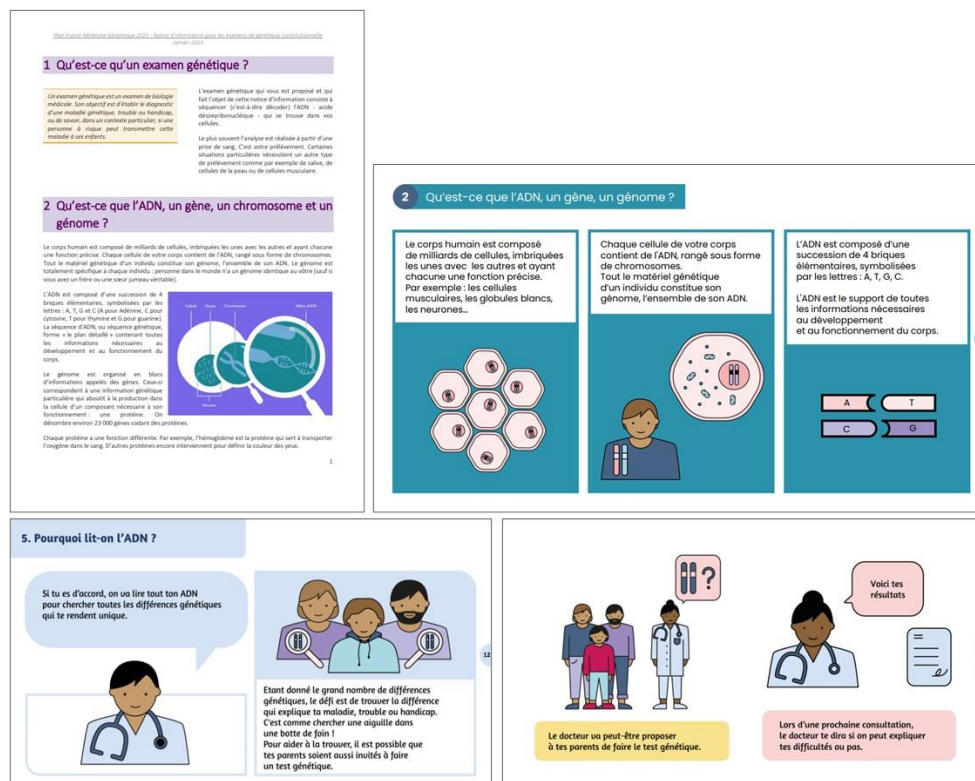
Plan France Médecine Génomique 2025 : Notice d'information pour les examens de génétique constitutionnelle
Janvier 2023

1 Qu'est-ce qu'un examen génétique ?

Un examen génétique est un examen de biologie médicale. Son objectif est d'établir le diagnostic d'une maladie génétique, trouble ou handicap, ou de savoir, dans un contexte particulier, si une personne à risque peut transmettre cette maladie à ses enfants.

L'examen génétique qui vous est proposé et qui fait l'objet de cette notice d'information consiste à séquencer (c'est-à-dire décoder) l'ADN - acide désoxyribonucléique - qui se trouve dans vos cellules.

Le plus souvent l'analyse est réalisée à partir d'une prise de sang. C'est votre prélèvement. Certaines situations particulières nécessitent un autre type de prélèvement comme par exemple de salive, de cellules de la peau ou de cellules musculaire.

2 Qu'est-ce que l'ADN, un gène, un chromosome et un génome ?

Le corps humain est composé de milliards de cellules, imbriquées les unes avec les autres et ayant chacune une fonction précise. Chaque cellule de votre corps contient de l'ADN, rangé sous forme de chromosomes. Tout le matériel génétique d'un individu constitue son génome, l'ensemble de son ADN. Le génome est totalement spécifique à chaque individu : personne dans le monde n'a un génome identique au vôtre (sauf si vous avez un frère ou une sœur jumeau véritable).

L'ADN est composé d'une succession de 4 briques élémentaires, symbolisées par les lettres : A, T, G et C (A pour Adénine, C pour cytosine, T pour thymine et G pour guanine). La séquence d'ADN, ou séquence génétique, forme « le plan détaillé » contenant toutes les informations nécessaires au développement et au fonctionnement du corps.

Cellule Noyau Chromosome Hélice d'ADN Gènes

Le génome est organisé en blocs d'informations appelés des gènes. Ceux-ci correspondent à une information génétique particulière qui aboutit à la production dans la cellule d'un composant nécessaire à son fonctionnement : une protéine. On dénombre environ 23 000 gènes codant des protéines.

Chaque protéine a une fonction différente. Par exemple, l'hémoglobine est la protéine qui sert à transporter l'oxygène dans le sang. D'autres protéines encore interviennent pour définir la couleur des yeux.

1

2 Qu'est-ce que l'ADN, un gène, un génome ?

Le corps humain est composé de milliards de cellules, imbriquées les unes avec les autres et ayant chacune une fonction précise. Par exemple : les cellules musculaires, les globules blancs, les neurones...

Chaque cellule de votre corps contient de l'ADN, rangé sous forme de chromosomes. Tout le matériel génétique d'un individu constitue son génome, l'ensemble de son ADN.

L'ADN est composé d'une succession de 4 briques élémentaires, symbolisées par les lettres : A, T, G, C.

L'ADN est le support de toutes les informations nécessaires au développement et au fonctionnement du corps.

A T C G

5. Pourquoi lit-on l'ADN ?

Si tu es d'accord, on va lire tout ton ADN pour chercher toutes les différences génétiques qui te rendent unique.

12

Etant donné le grand nombre de différences génétiques, le défi est de trouver la différence qui explique ta maladie, trouble ou handicap. C'est comme chercher une aiguille dans une botte de foin !
Pour aider à la trouver, il est possible que tes parents soient aussi invités à faire un test génétique.

?

Le docteur va peut-être proposer à tes parents de faire le test génétique.

Voici tes résultats

Lors d'une prochaine consultation, le docteur te dira si on peut expliquer tes difficultés ou pas.